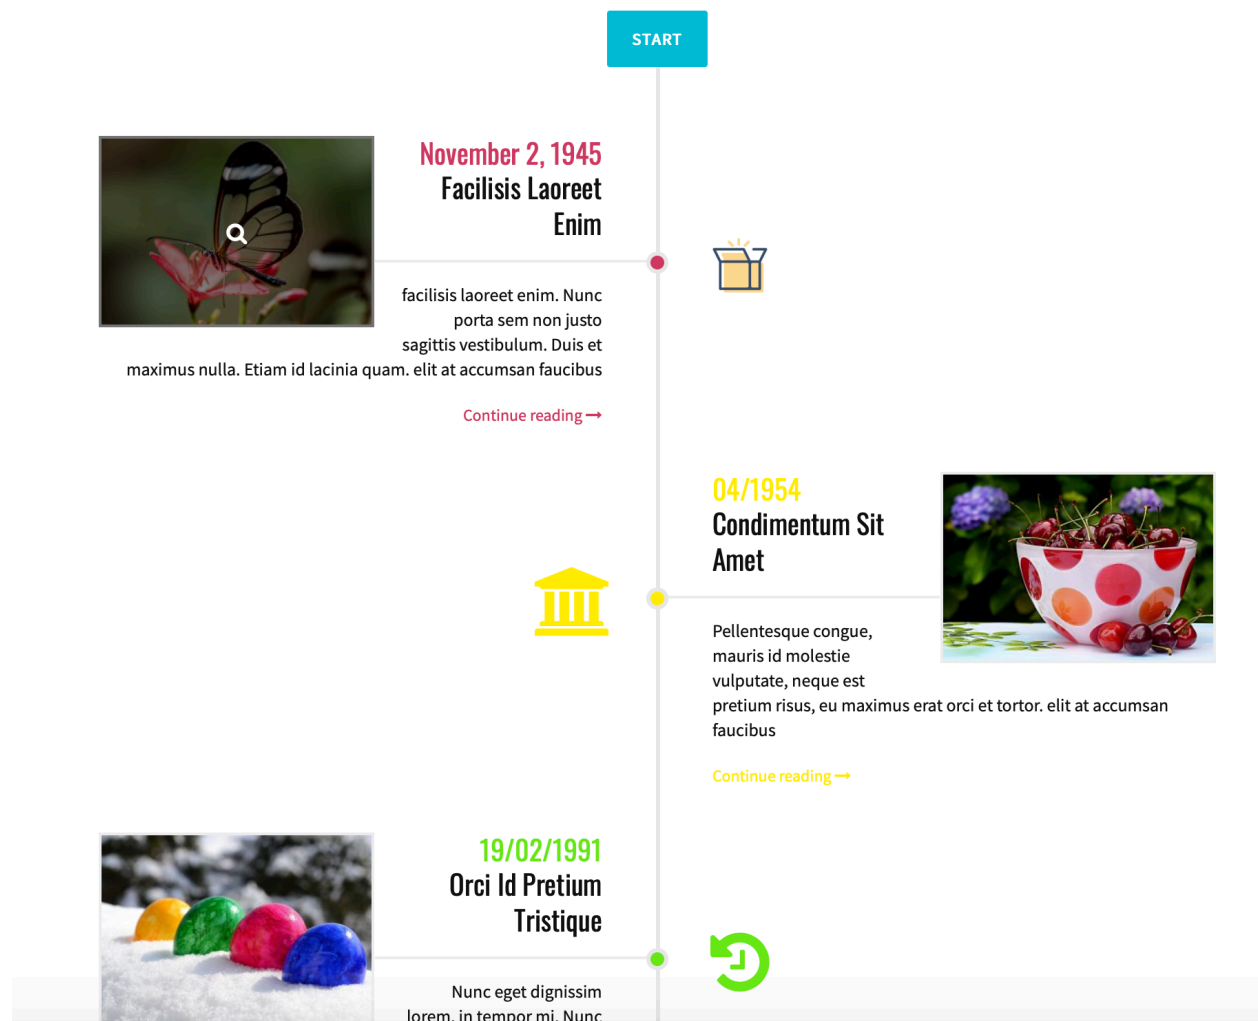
START

November 2, 1945
Facilisis Laoreet Enim

facilisis laoreet enim. Nunc porta sem non justo sagittis vestibulum. Duis et maximus nulla. Etiam id lacinia quam. elit at accumsan faucibus

Continue reading ⟶

04/1954
Condimentum Sit Amet

Pellentesque congue, mauris id molestie vulputate, neque est pretium risus, eu maximus erat orci et tortor. elit at accumsan faucibus

Continue reading ⟶

19/02/1991
Orci Id Pretium Tristique

Nunc eget dignissim lorem, in tempor mi. Nunc